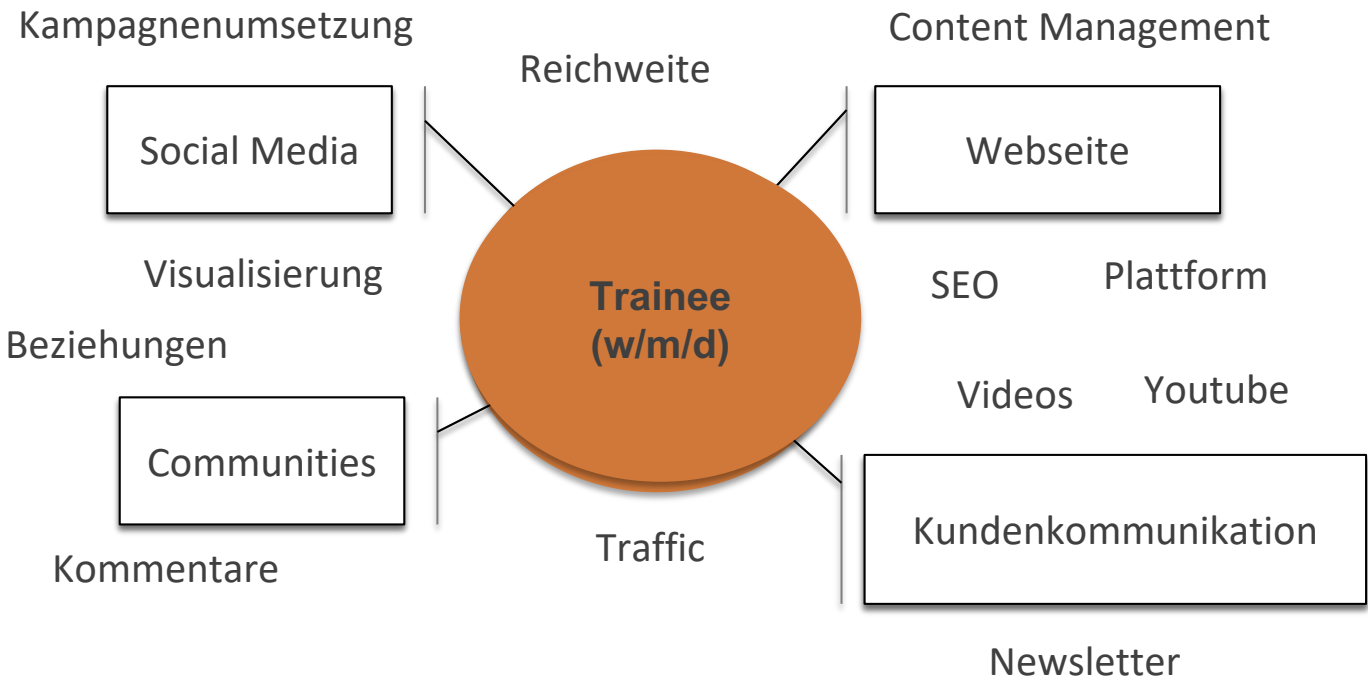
Kampagnenumsetzung

Reichweite

Content Management

Social Media

Webseite

Visualisierung

Trainee (w/m/d)

SEO

Plattform

Beziehungen

Videos

Youtube

Communities

Kundenkommunikation

Traffic

Kommentare

Newsletter